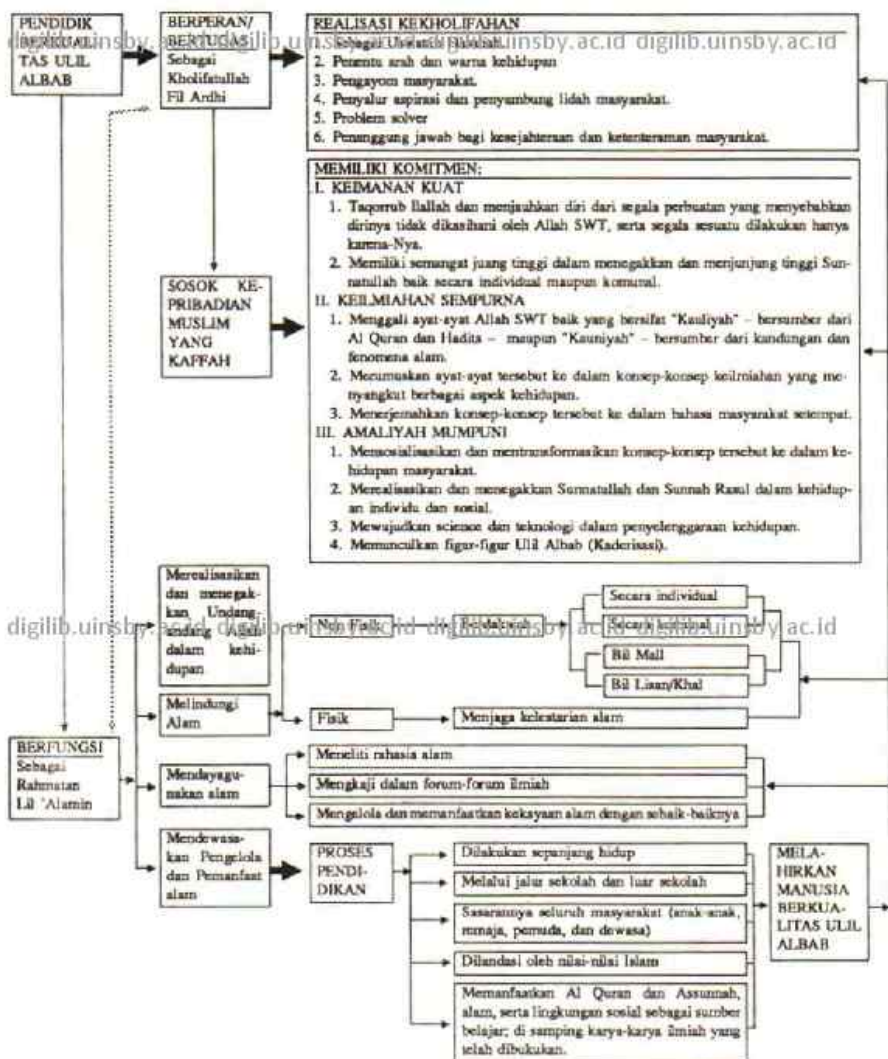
PENDIDIK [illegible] TAS ULIL ALBAB

digilib.uinsby.ac.id digilib.uinsby.ac.id digilib.uinsby.ac.id digilib.uinsby.ac.id

BERPERAN/ BERTUGAS Sebagai Kholifatullah Fil Ardhi

REALISASI KEKHOLIFAHAN
1. Sebagai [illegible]
2. Penentu arah dan warna kehidupan
3. Pengayom masyarakat.
4. Penyalur aspirasi dan penyambung lidah masyarakat.
5. Problem solver
6. Penanggung jawab bagi kesejahteraan dan ketenteraman masyarakat.

SOSOK KEPRIBADIAN MUSLIM YANG KAFFAH

MEMILIKI KOMITMEN:
I. KEIMANAN KUAT
1. Taqorrub Ilallah dan menjauhkan diri dari segala perbuatan yang menyebabkan dirinya tidak dikasihani oleh Allah SWT, serta segala sesuatu dilakukan hanya karena-Nya.
2. Memiliki semangat juang tinggi dalam menegakkan dan menjunjung tinggi Sunnatullah baik secara individual maupun komunal.
II. KEILMIAHAN SEMPURNA
1. Menggali ayat-ayat Allah SWT baik yang bersifat "Kauliyah" – bersumber dari Al Quran dan Hadits – maupun "Kauniyah" – bersumber dari kandungan dan fenomena alam.
2. Merumuskan ayat-ayat tersebut ke dalam konsep-konsep keilmiahan yang menyangkut berbagai aspek kehidupan.
3. Menerjemahkan konsep-konsep tersebut ke dalam bahasa masyarakat setempat.
III. AMALIYAH MUMPUNI
1. Mensosialisasikan dan mentransformasikan konsep-konsep tersebut ke dalam kehidupan masyarakat.
2. Merealisasikan dan menegakkan Sunnatullah dan Sunnah Rasul dalam kehidupan individu dan sosial.
3. Mewujudkan science dan teknologi dalam penyelenggaraan kehidupan.
4. Memunculkan figur-figur Ulil Albab (Kaderisasi).

Merealisasikan dan menegakkan Undang-undang Allah dalam kehidupan

digilib.uinsby.ac.id digilib.uinsby.ac.id digilib.uinsby.ac.id digilib.uinsby.ac.id

Non Fisik
Bi dakwah
Secara individual
Secara kolektif
Bil Mall
Bil Lisan/Khal

Melindungi Alam
Fisik
Menjaga kelestarian alam

BERFUNGSI Sebagai Rahmatan Lil 'Alamin

Mendayagunakan alam
Meneliti rahasia alam
Mengkaji dalam forum-forum ilmiah
Mengelola dan memanfaatkan kekayaan alam dengan sebaik-baiknya

Mendewasakan Pengelola dan Pemanfaat alam
PROSES PENDIDIKAN
Dilakukan sepanjang hidup
Melalui jalur sekolah dan luar sekolah
Sasarannya seluruh masyarakat (anak-anak, remaja, pemuda, dan dewasa)
Dilandasi oleh nilai-nilai Islam
Memanfaatkan Al Quran dan Assunnah, alam, serta lingkungan sosial sebagai sumber belajar; di samping karya-karya ilmiah yang telah dibukukan.

MELAHIRKAN MANUSIA BERKUALITAS ULIL ALBAB